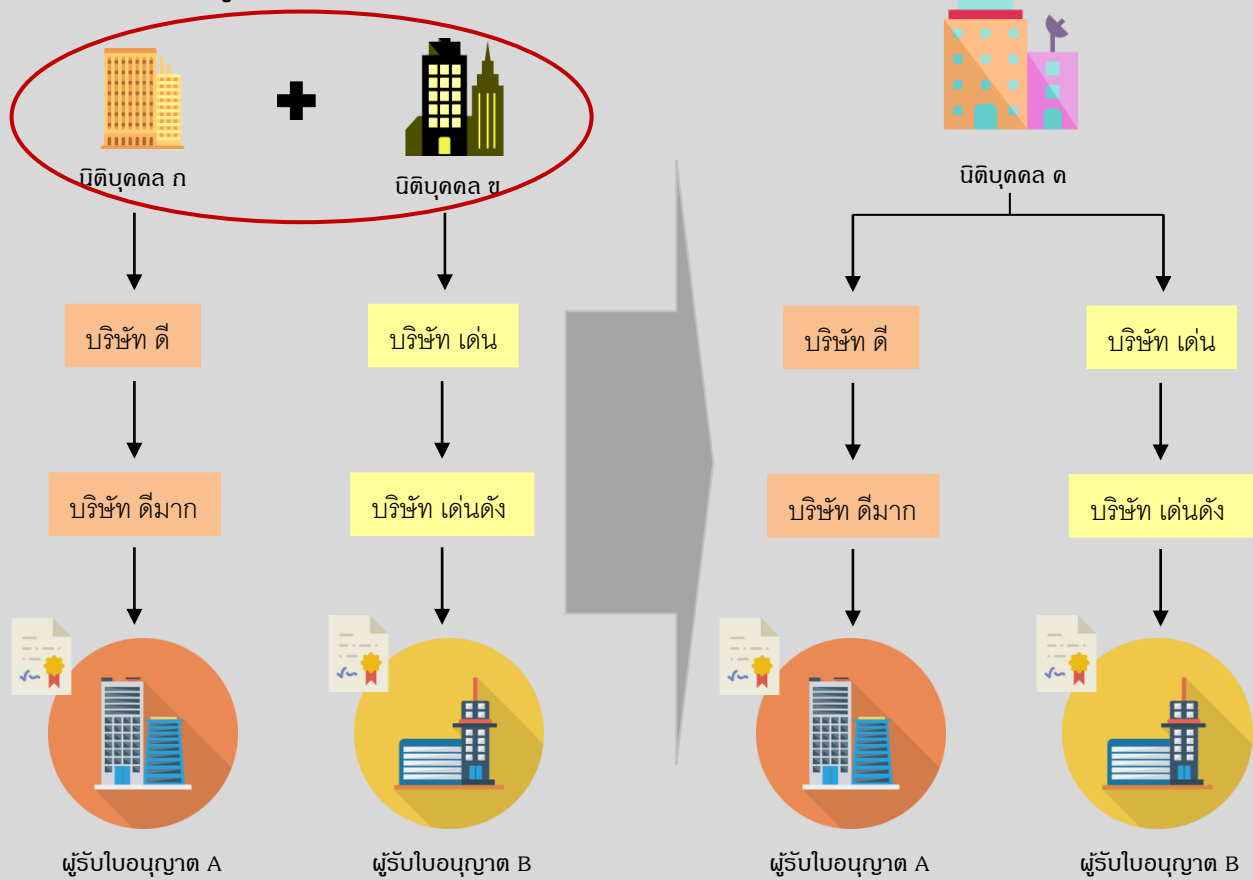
นิติบุคคล ก

นิติบุคคล ข

บริษัท ดี

บริษัท ดีมาก

ผู้รับใบอนุญาต A

บริษัท เด่น

บริษัท เด่นดัง

ผู้รับใบอนุญาต B

นิติบุคคล ค

บริษัท ดี

บริษัท ดีมาก

ผู้รับใบอนุญาต A

บริษัท เด่น

บริษัท เด่นดัง

ผู้รับใบอนุญาต B